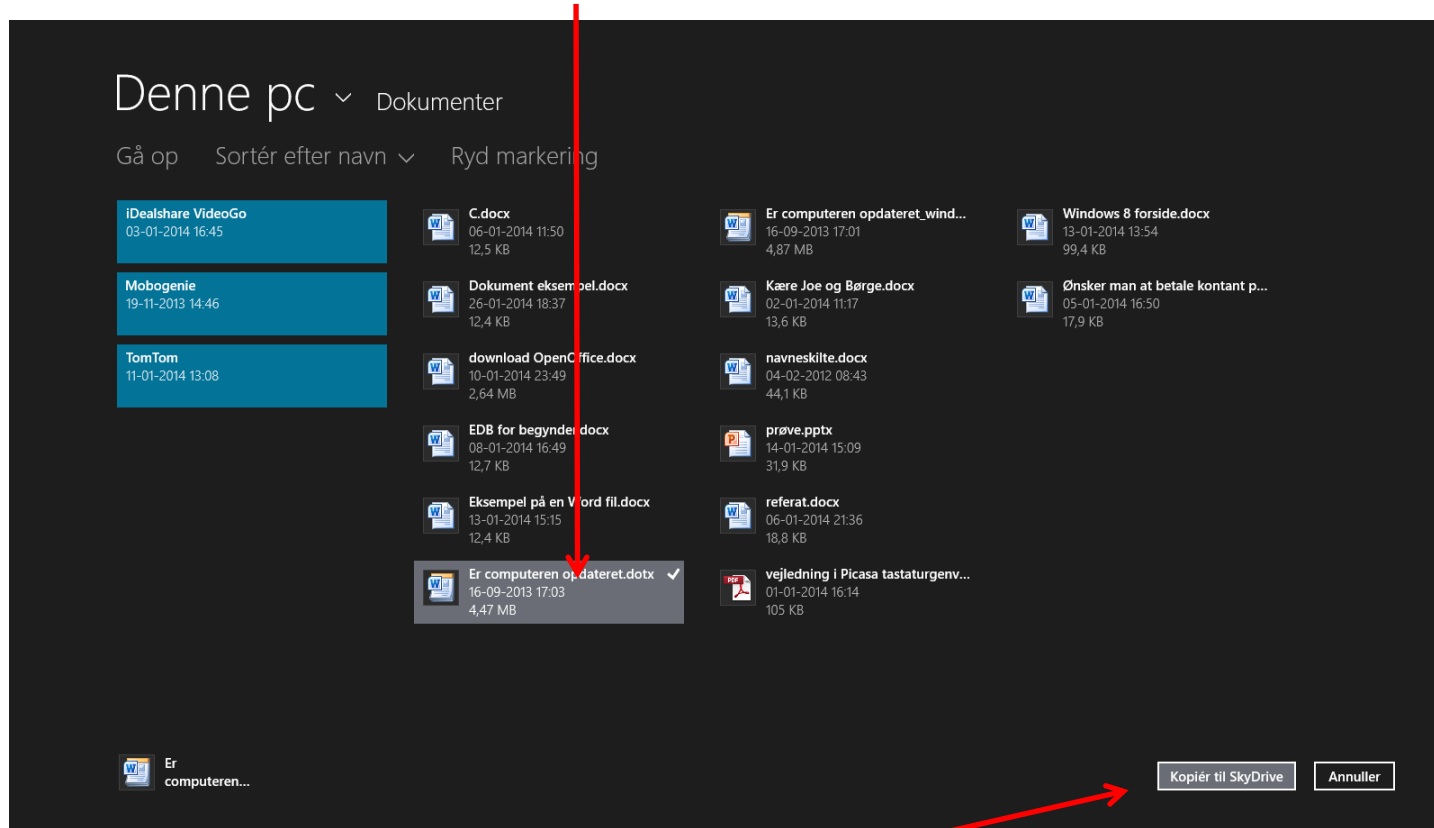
Denne pc Dokumenter

Gå op Sortér efter navn Ryd markering

iDealshare VideoGo
03-01-2014 16:45

Mobogenie
19-11-2013 14:46

TomTom
11-01-2014 13:08

C.docx
06-01-2014 11:50
12,5 KB

Dokument eksempel.docx
26-01-2014 18:37
12,4 KB

download OpenOffice.docx
10-01-2014 23:49
2,64 MB

EDB for begyndere.docx
08-01-2014 16:49
12,7 KB

Eksempel på en Word fil.docx
13-01-2014 15:15
12,4 KB

Er computeren opdateret.dotx
16-09-2013 17:03
4,47 MB

Er computeren opdateret_wind...
16-09-2013 17:01
4,87 MB

Kære Joe og Børge.docx
02-01-2014 11:17
13,6 KB

navneskilte.docx
04-02-2012 08:43
44,1 KB

prøve.pptx
14-01-2014 15:09
31,9 KB

referat.docx
06-01-2014 21:36
18,8 KB

vejledning i Picasa tastaturgenv...
01-01-2014 16:14
105 KB

Windows 8 forside.docx
13-01-2014 13:54
99,4 KB

Ønsker man at betale kontant p...
05-01-2014 16:50
17,9 KB

Er computeren...

Kopiér til SkyDrive

Annuller